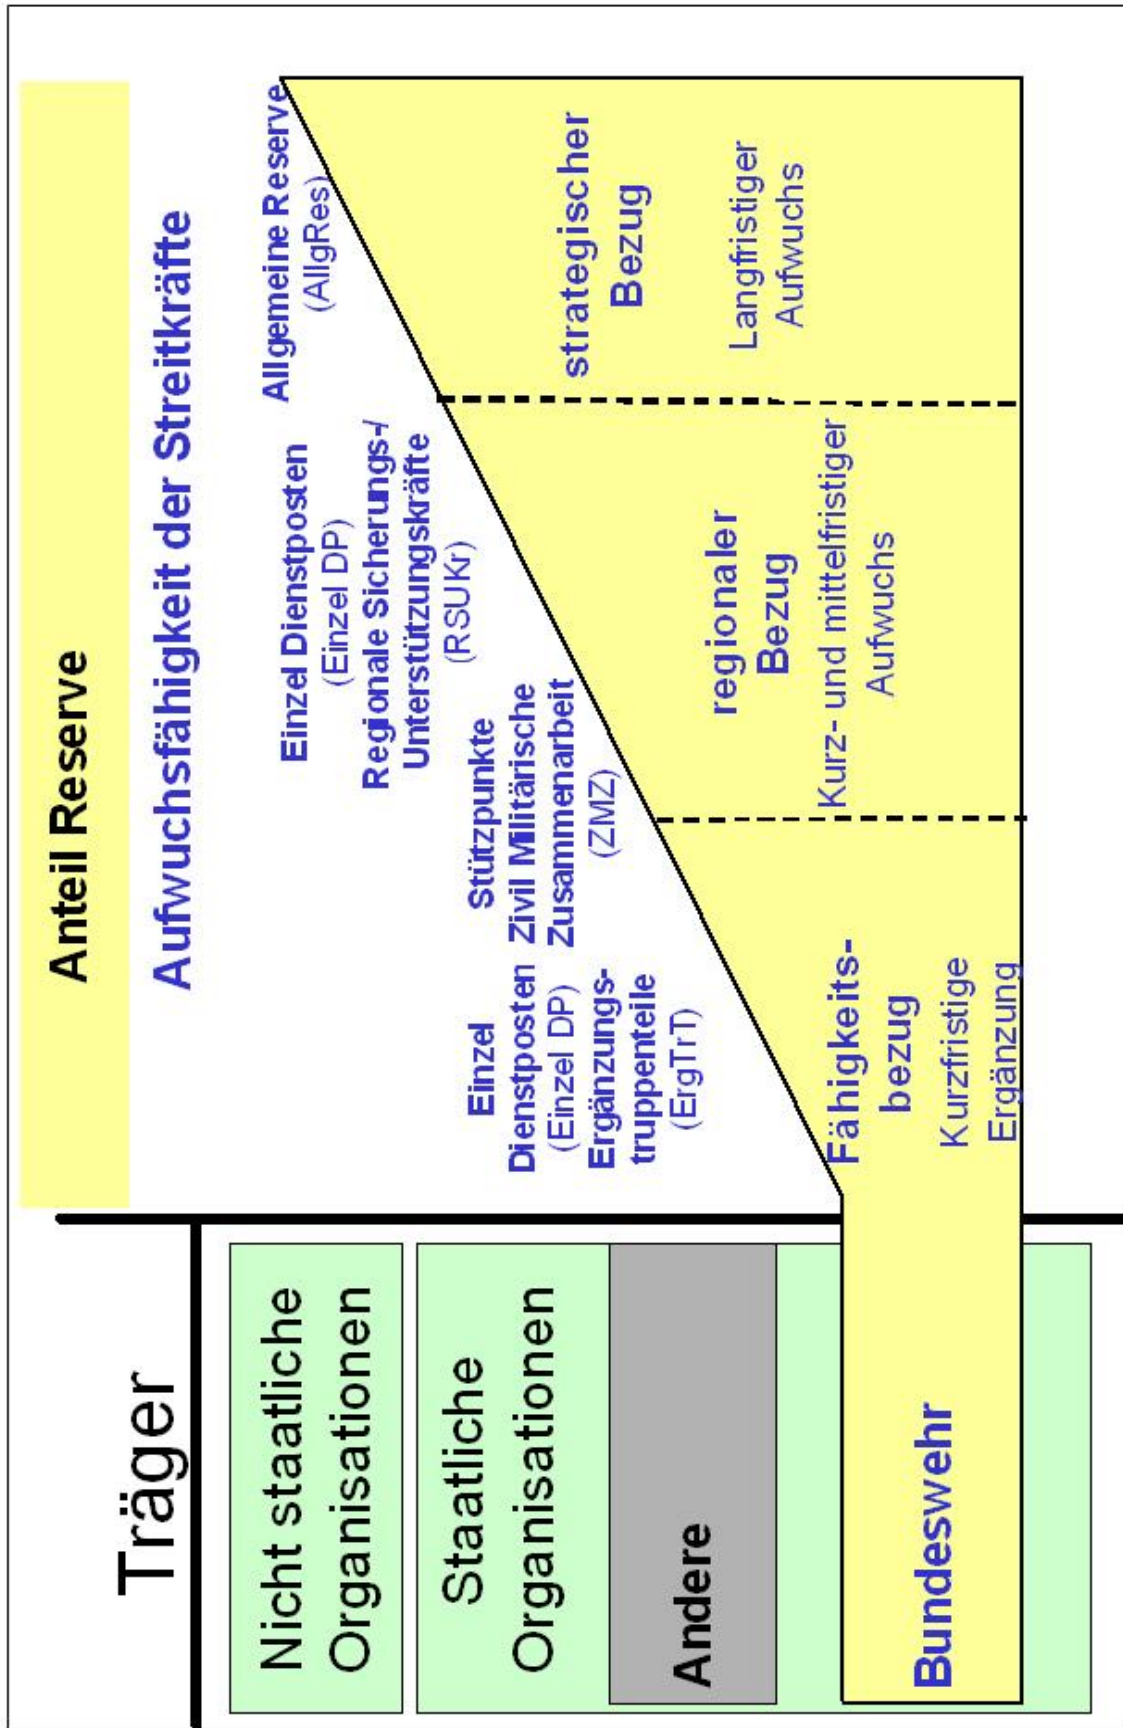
Anteil Reserve

Aufwuchsfähigkeit der Streitkräfte

Allgemeine Reserve (AllgRes)

Einzel Dienstposten (Einzel DP)
Regionale Sicherungs-/ Unterstützungskräfte (RSUKr)

Stützpunkte
Zivil Militärische Zusammenarbeit (ZMZ)

Einzel Dienstposten (Einzel DP)
Ergänzungstruppenteile (ErgTrT)

strategischer Bezug
Langfristiger Aufwuchs

regionaler Bezug
Kurz- und mittelfristiger Aufwuchs

Fähigkeitsbezug
Kurzfristige Ergänzung

Träger

Nicht staatliche Organisationen

Staatliche Organisationen

Andere

Bundeswehr